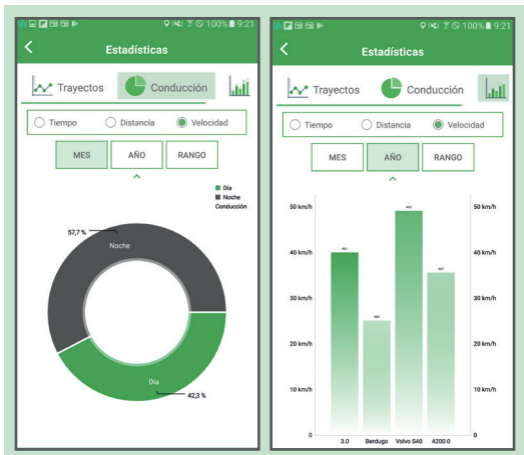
100% 9:21

Estadísticas

Trayectos

Conducción

Tiempo

Distancia

Velocidad

MES

AÑO

RANGO

Día

Noche

Conducción

57,7 %

Noche

Día

42,3 %

100% 9:21

Estadísticas

Trayectos

Conducción

Tiempo

Distancia

Velocidad

MES

AÑO

RANGO

50 km/h

40 km/h

30 km/h

20 km/h

10 km/h

0

50 km/h

40 km/h

30 km/h

20 km/h

10 km/h

0

3.0

Berdugo

Volvo S40

4200.0